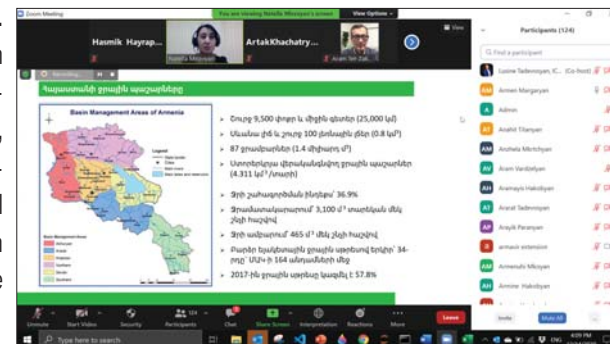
Zoom Meeting

You are viewing Nazeli Mkrtoyan's screen View Options

Hasmik Hayrap...

Nazeli Mkrtoyan

ArtakKhachatry...

Aram Ter-Zak...

View

Recording...

Հայաստանի ջրային պաշարները

Basin Management Areas of Armenia

Legend

Basin Management Areas

Շուրջ 9,500 փոքր և միջին գետեր (25,000 կմ)

Սևանա լիճ և շուրջ 100 լեռնային լիճ (0.8 կմ$^3$)

87 ջրամբարներ (1.4 միլիարդ մ$^3$)

Ստորերկրյա վերականգնվող ջրային պաշարներ (4.311 կմ$^3$/տարի)

Ջրի շահագործման ինդեքս՝ 36.9%

Ջրամատակարարում՝ 3,100 մ$^3$ տարեկան մեկ շնչի հաշվով

Ջրի առկայություն՝ 465 մ$^3$ մեկ շնչի հաշվով

Բարձր ելակետային ջրային սթրեսով երկիր՝ 34-րդը ՄԱԿ-ի 164 անդամների մեջ

2017-ին ջրային սթրեսը կազմել է 57.8%

Participants (124)

Find a participant

Lusine Tadevosyan, (C... (Co-host)

Armen Margaryan

Admin

Anahit Tilanyan

Anzhela Mkrtchyan

Aram Vardanyan

Aramayis Hakobyan

Ararat Tadevosyan

Arayik Paranyan

armavir extension

Armenuhi Mkoyan

Armine Hakobyan

Invite

Mute All

Unmute

Start Video

Security

Participants 124

Chat

Share Screen

Interpretation

Reactions

More

Leave

Type here to search